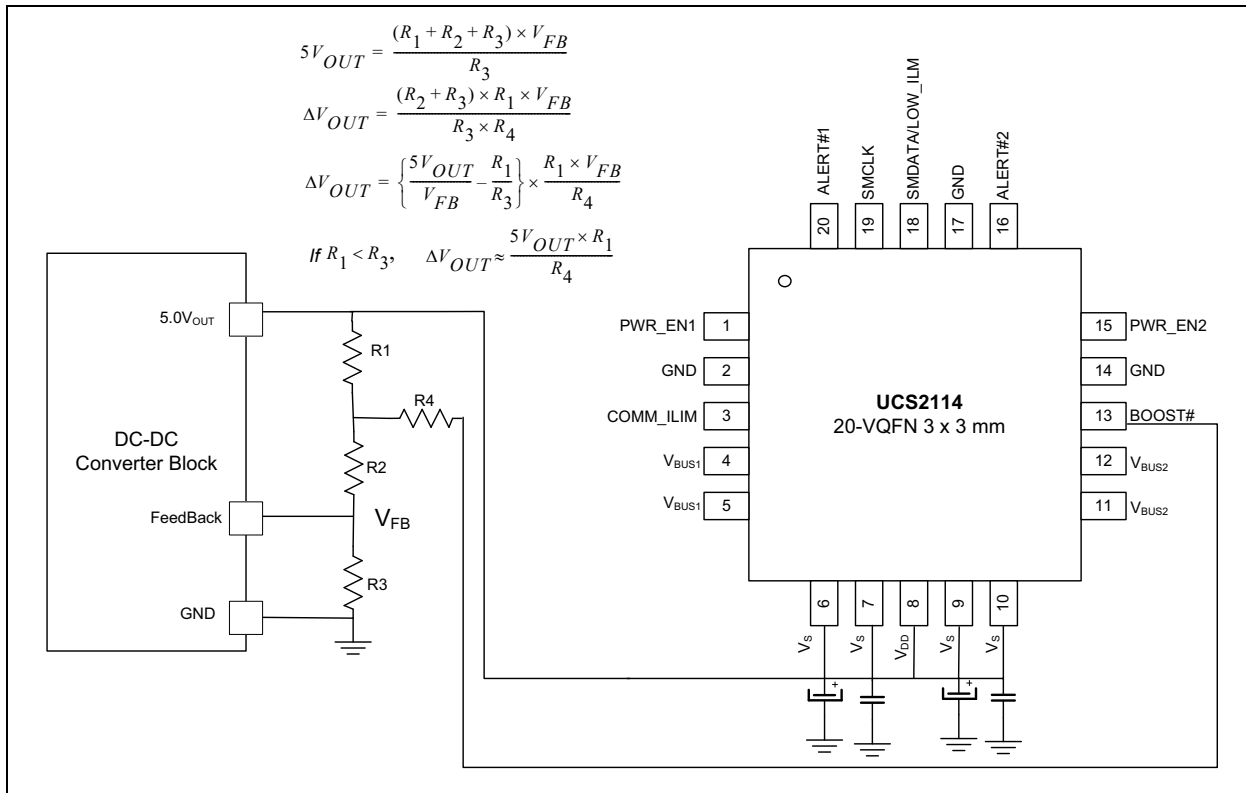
$5V_{OUT} = \frac{(R_1 + R_2 + R_3) \times V_{FB}}{R_3}$

$\Delta V_{OUT} = \frac{(R_2 + R_3) \times R_1 \times V_{FB}}{R_3 \times R_4}$

$\Delta V_{OUT} = \left\{\frac{5V_{OUT}}{V_{FB}} - \frac{R_1}{R_3}\right\} \times \frac{R_1 \times V_{FB}}{R_4}$

If $R_1 < R_3$, $\Delta V_{OUT} \approx \frac{5V_{OUT} \times R_1}{R_4}$

DC-DC Converter Block

5.0V$_{OUT}$

FeedBack

GND

R1

R2

R3

R4

V$_{FB}$

ALERT#1
20

SMCLK
19

SMDATA/LOW_ILM
18

GND
17

ALERT#2
16

PWR_EN1 1

GND 2

COMM_ILIM 3

V$_{BUS1}$ 4

V$_{BUS1}$ 5

UCS2114
20-VQFN 3 x 3 mm

15 PWR_EN2

14 GND

13 BOOST#

12 V$_{BUS2}$

11 V$_{BUS2}$

6
V$_S$

7
V$_S$

8
V$_{DD}$

9
V$_S$

10
V$_S$

+

+